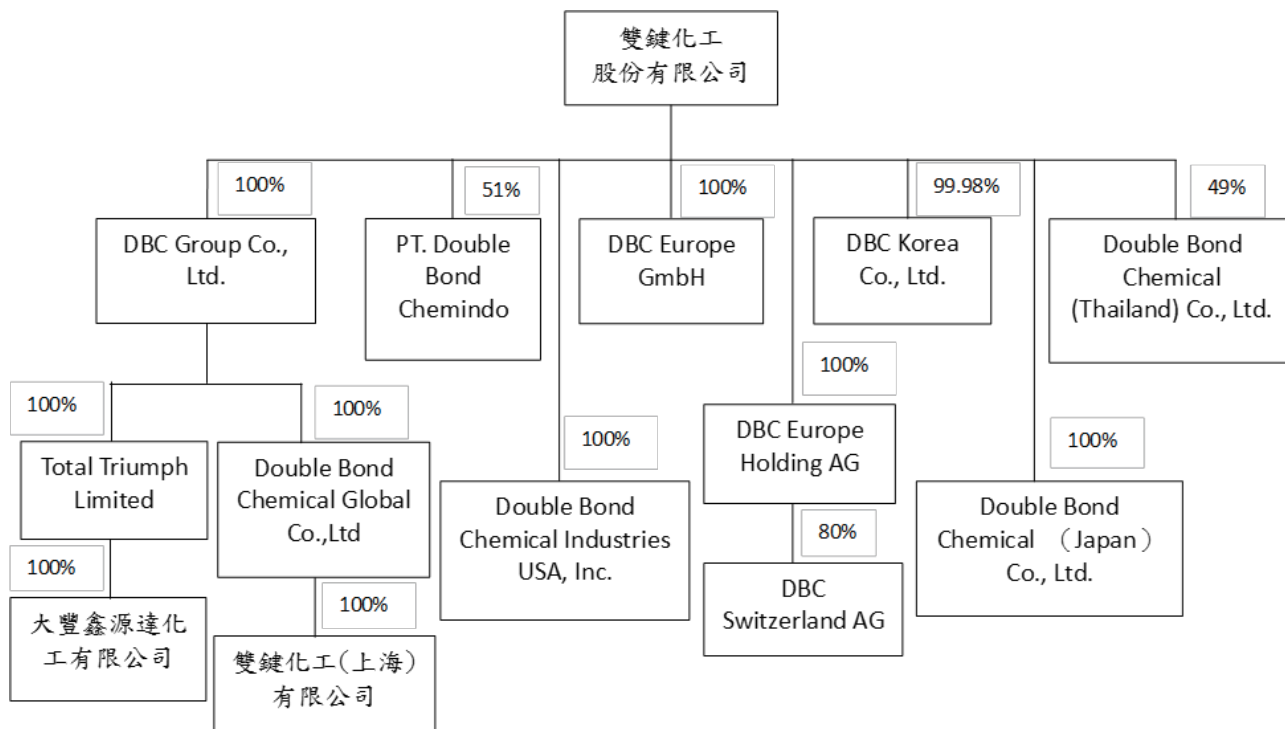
雙鍵化工
股份有限公司

100%
DBC Group Co., Ltd.

51%
PT. Double Bond Chemindo

100%
DBC Europe GmbH

99.98%
DBC Korea Co., Ltd.

49%
Double Bond Chemical (Thailand) Co., Ltd.

100%
Total Triumph Limited

100%
Double Bond Chemical Global Co.,Ltd

100%
大豐鑫源達化工有限公司

100%
雙鍵化工(上海)有限公司

100%
Double Bond Chemical Industries USA, Inc.

100%
DBC Europe Holding AG

80%
DBC Switzerland AG

100%
Double Bond Chemical （Japan） Co., Ltd.